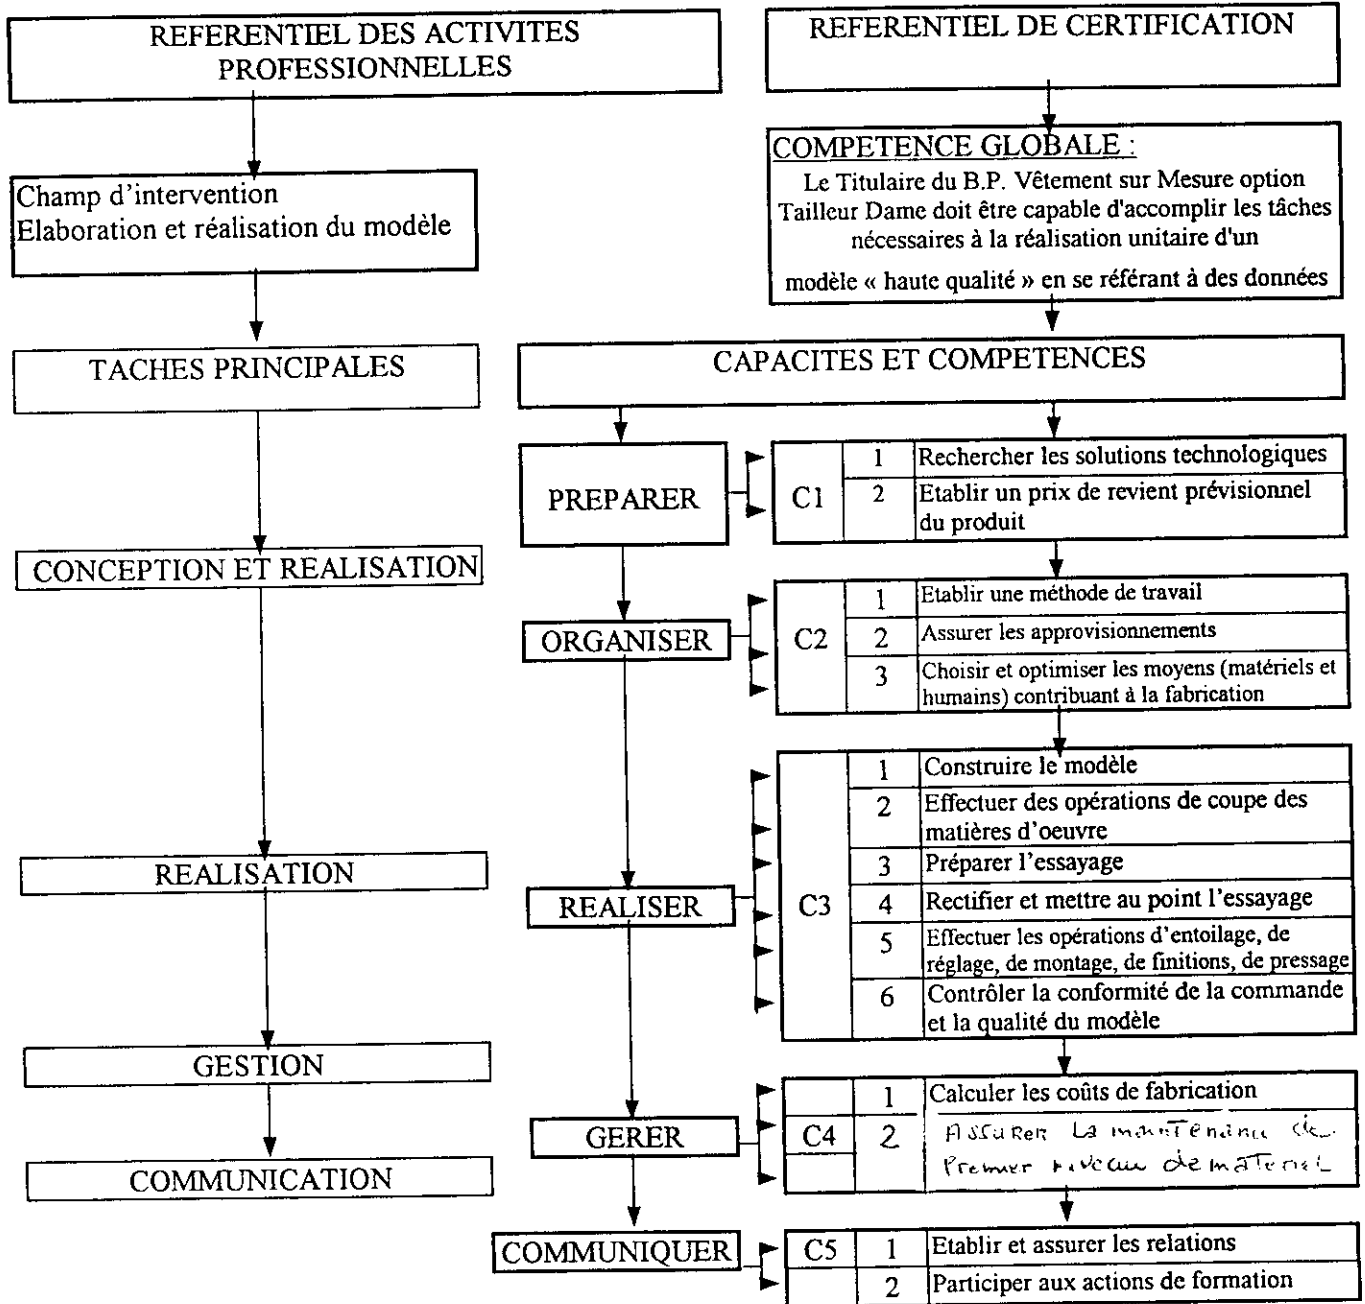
REFERENTIEL DES ACTIVITES PROFESSIONNELLES

Champ d'intervention
Elaboration et réalisation du modèle

TACHES PRINCIPALES

CONCEPTION ET REALISATION

REALISATION

GESTION

COMMUNICATION

REFERENTIEL DE CERTIFICATION

COMPETENCE GLOBALE :
Le Titulaire du B.P. Vêtement sur Mesure option Tailleur Dame doit être capable d'accomplir les tâches nécessaires à la réalisation unitaire d'un modèle « haute qualité » en se référant à des données

CAPACITES ET COMPETENCES

PREPARER

| C1 | 1 | Rechercher les solutions technologiques |
|---|---|---|
| | 2 | Etablir un prix de revient prévisionnel du produit |

ORGANISER

| C2 | 1 | Etablir une méthode de travail |
|---|---|---|
| | 2 | Assurer les approvisionnements |
| | 3 | Choisir et optimiser les moyens (matériels et humains) contribuant à la fabrication |

REALISER

| C3 | 1 | Construire le modèle |
|---|---|---|
| | 2 | Effectuer des opérations de coupe des matières d'oeuvre |
| | 3 | Préparer l'essayage |
| | 4 | Rectifier et mettre au point l'essayage |
| | 5 | Effectuer les opérations d'entoilage, de réglage, de montage, de finitions, de pressage |
| | 6 | Contrôler la conformité de la commande et la qualité du modèle |

GERER

| C4 | 1 | Calculer les coûts de fabrication |
|---|---|---|
| | 2 | Assurer la maintenance de Premier niveau de matériel |

COMMUNIQUER

| C5 | 1 | Etablir et assurer les relations |
|---|---|---|
| | 2 | Participer aux actions de formation |